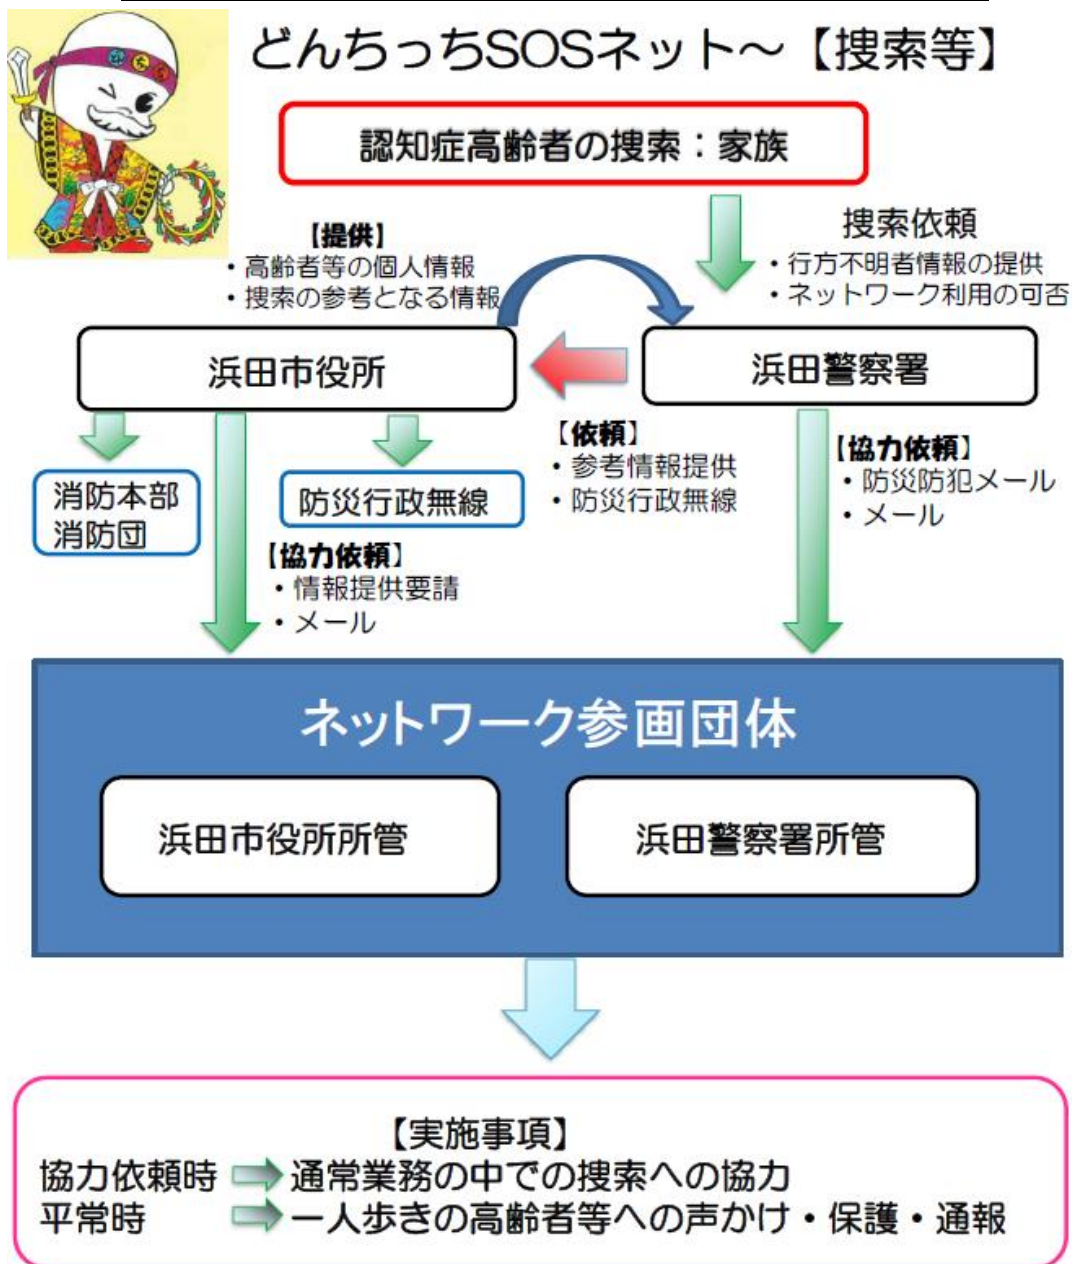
どんちっちSOSネット～【捜索等】

認知症高齢者の捜索：家族

捜索依頼
・行方不明者情報の提供
・ネットワーク利用の可否

【提供】
・高齢者等の個人情報
・捜索の参考となる情報

浜田市役所

浜田警察署

【依頼】
・参考情報提供
・防災行政無線

消防本部
消防団

防災行政無線

【協力依頼】
・情報提供要請
・メール

【協力依頼】
・防災防犯メール
・メール

ネットワーク参画団体

浜田市役所所管

浜田警察署所管

【実施事項】
協力依頼時 通常業務の中での捜索への協力
平常時 一人歩きの高齢者等への声かけ・保護・通報